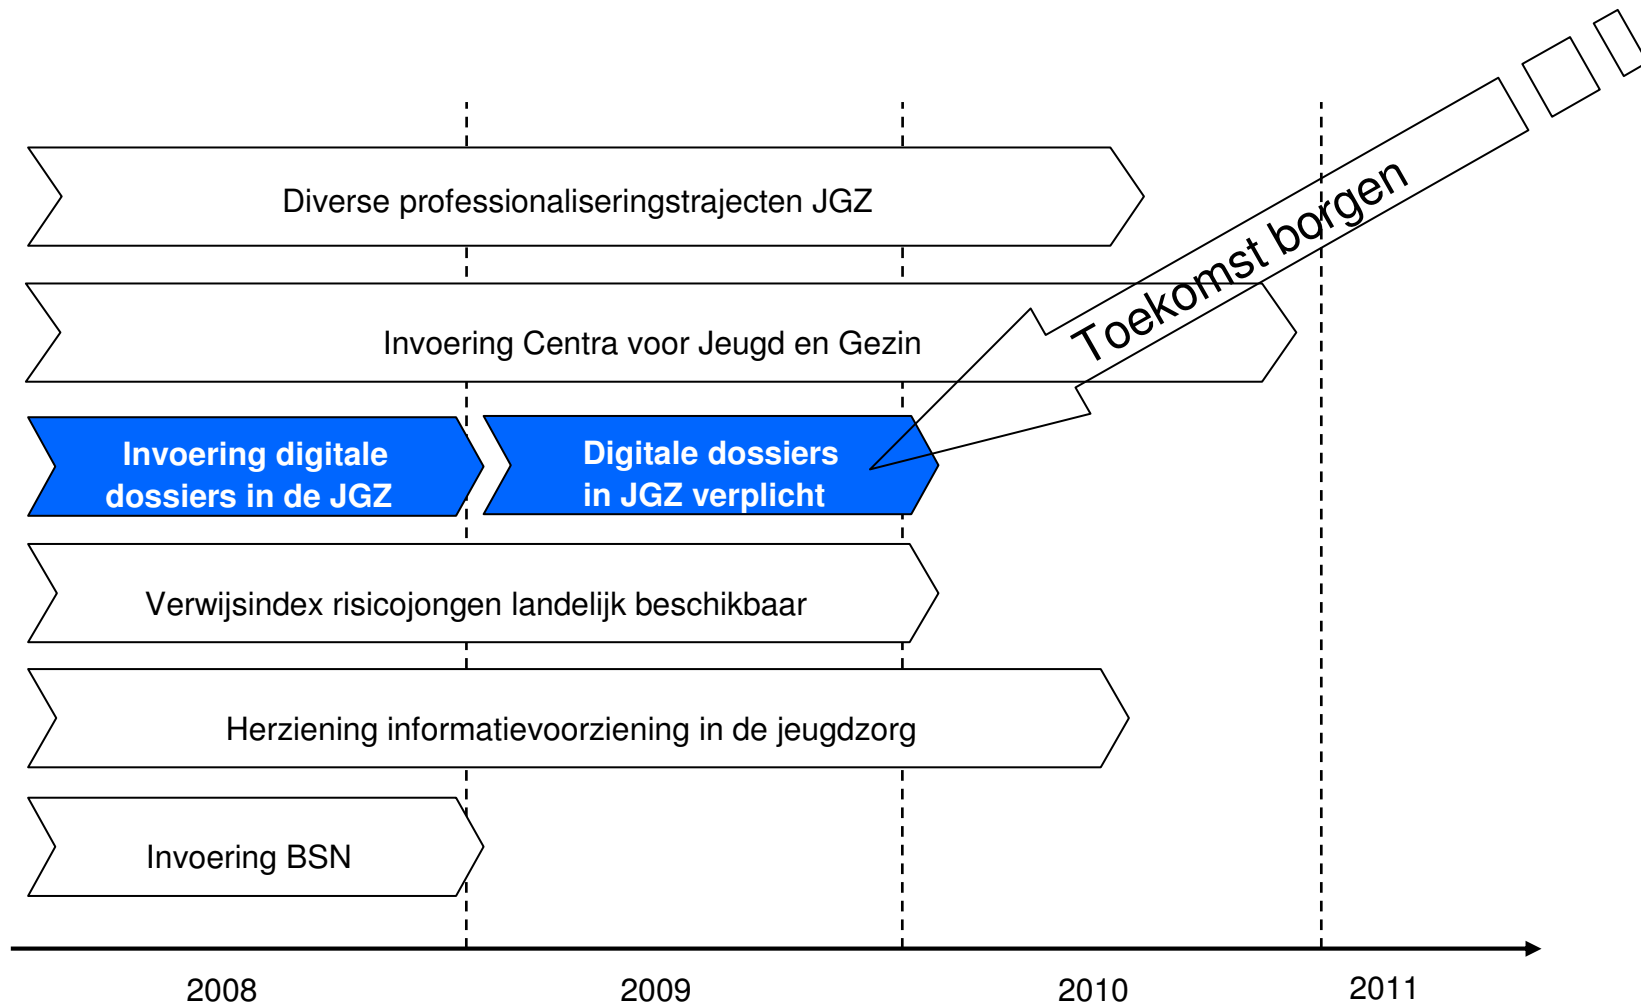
Diverse professionaliseringstrajecten JGZ

Toekomst borgen

Invoering Centra voor Jeugd en Gezin

Invoering digitale dossiers in de JGZ

Digitale dossiers in JGZ verplicht

Verwijsindex risicojongen landelijk beschikbaar

Herziening informatievoorziening in de jeugdzorg

Invoering BSN

2008

2009

2010

2011